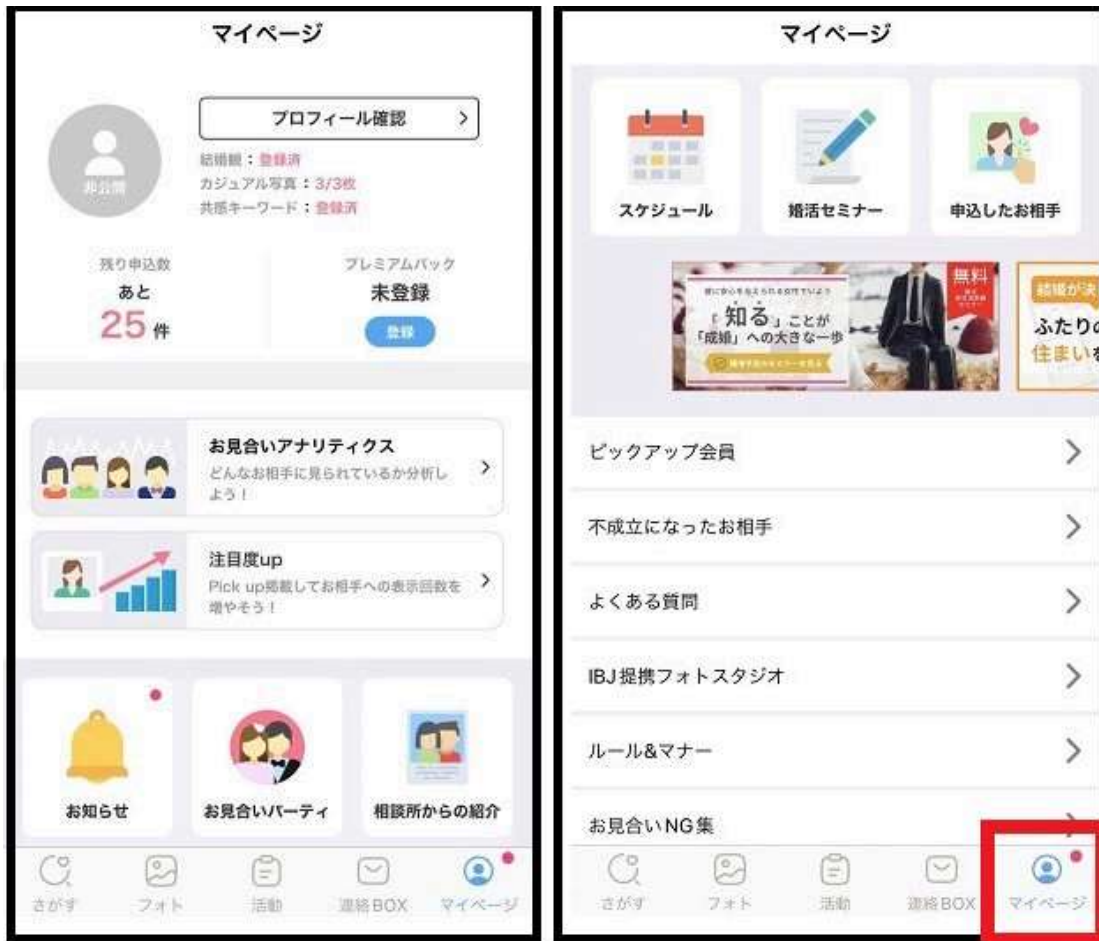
マイページ

非公開

プロフィール確認 >

結婚観：登録済
カジュアル写真：3/3枚
共感キーワード：登録済

残り申込数
あと
25件

プレミアムパック
未登録
登録

お見合いアナリティクス
どんなお相手に見られているか分析しよう！ >

注目度up
Pick up掲載してお相手への表示回数を増やそう！ >

お知らせ

お見合いパーティ

相談所からの紹介

さがす フォト 活動 連絡BOX マイページ

マイページ

スケジュール

婚活セミナー

申込したお相手

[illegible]
「知る」ことが
「成婚」への大きな一歩
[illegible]

無料
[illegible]

結婚が決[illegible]
ふたりの
住まいを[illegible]

ピックアップ会員 >

不成立になったお相手 >

よくある質問 >

IBJ提携フォトスタジオ >

ルール&マナー >

お見合いNG集

さがす フォト 活動 連絡BOX マイページ